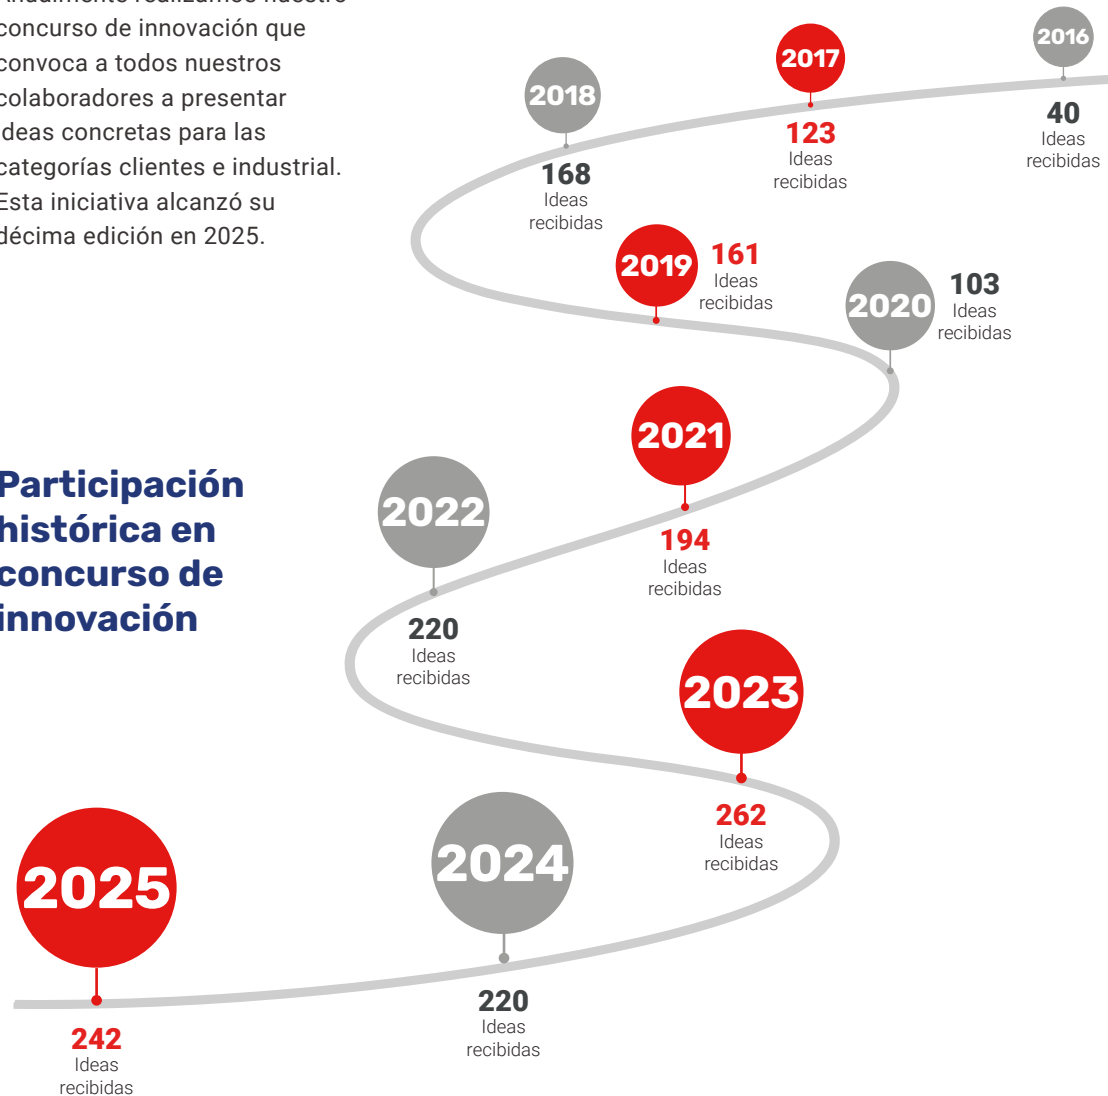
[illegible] concurso de innovación que convoca a todos nuestros colaboradores a presentar ideas concretas para las categorías clientes e industrial. Esta iniciativa alcanzó su décima edición en 2025.

Participación histórica en concurso de innovación

2016
40
Ideas recibidas

2017
123
Ideas recibidas

2018
168
Ideas recibidas

2019
161
Ideas recibidas

2020
103
Ideas recibidas

2021
194
Ideas recibidas

2022
220
Ideas recibidas

2023
262
Ideas recibidas

2024
220
Ideas recibidas

2025
242
Ideas recibidas